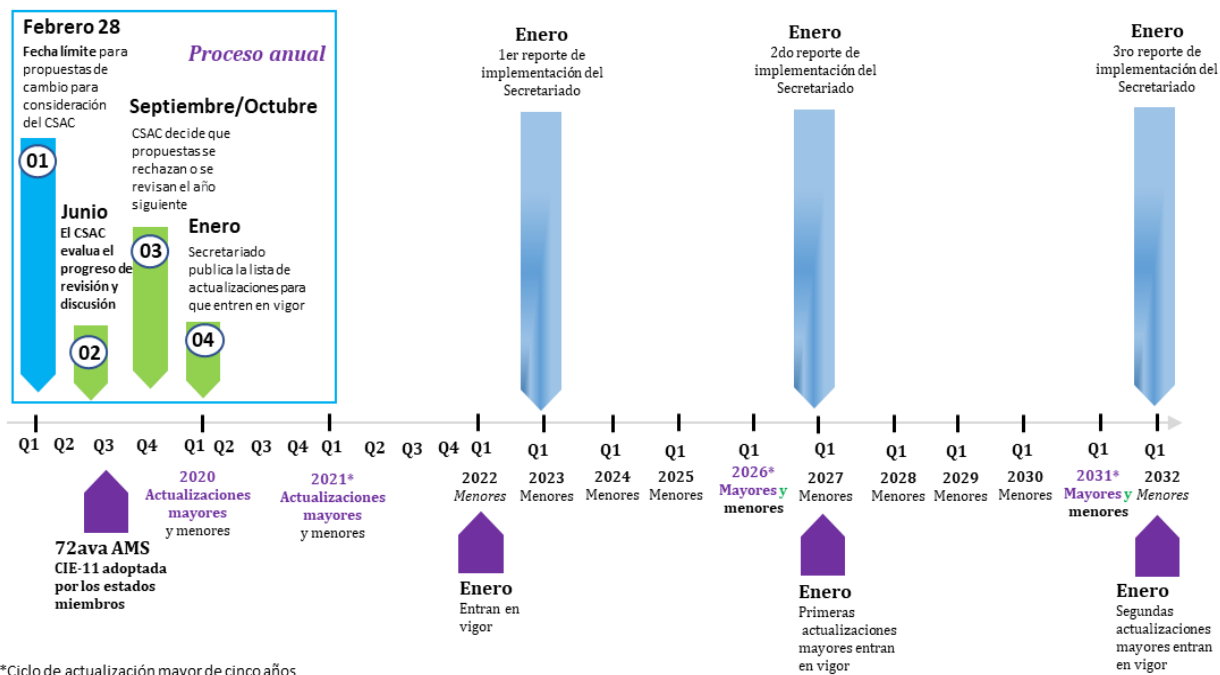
Febrero 28

Fecha límite para propuestas de cambio para consideración del CSAC

Proceso anual

Septiembre/Octubre

CSAC decide que propuestas se rechazan o se revisan el año siguiente

01

Junio

El CSAC evalua el progreso de revisión y discusión

03

Enero

Secretariado publica la lista de actualizaciones para que entren en vigor

02

04

Enero
1er reporte de implementación del Secretariado

Enero
2do reporte de implementación del Secretariado

Enero
3ro reporte de implementación del Secretariado

Q1 Q2 Q3 Q4 Q1 Q2 Q3 Q4 Q1 Q2 Q3 Q4 Q1 Q1 Q1 Q1 Q1 Q1 Q1 Q1 Q1 Q1 Q1

2020
Actualizaciones mayores
y menores

2021*
Actualizaciones mayores
y menores

2022
Menores

2023
Menores

2024
Menores

2025
Menores

2026*
Mayores y menores

2027
Menores

2028
Menores

2029
Menores

2030
Menores

2031*
Mayores y menores

2032
Menores

72ava AMS
CIE-11 adoptada por los estados miembros

Enero
Entran en vigor

Enero
Primeras actualizaciones mayores entran en vigor

Enero
Segundas actualizaciones mayores entran en vigor

*Ciclo de actualización mayor de cinco años